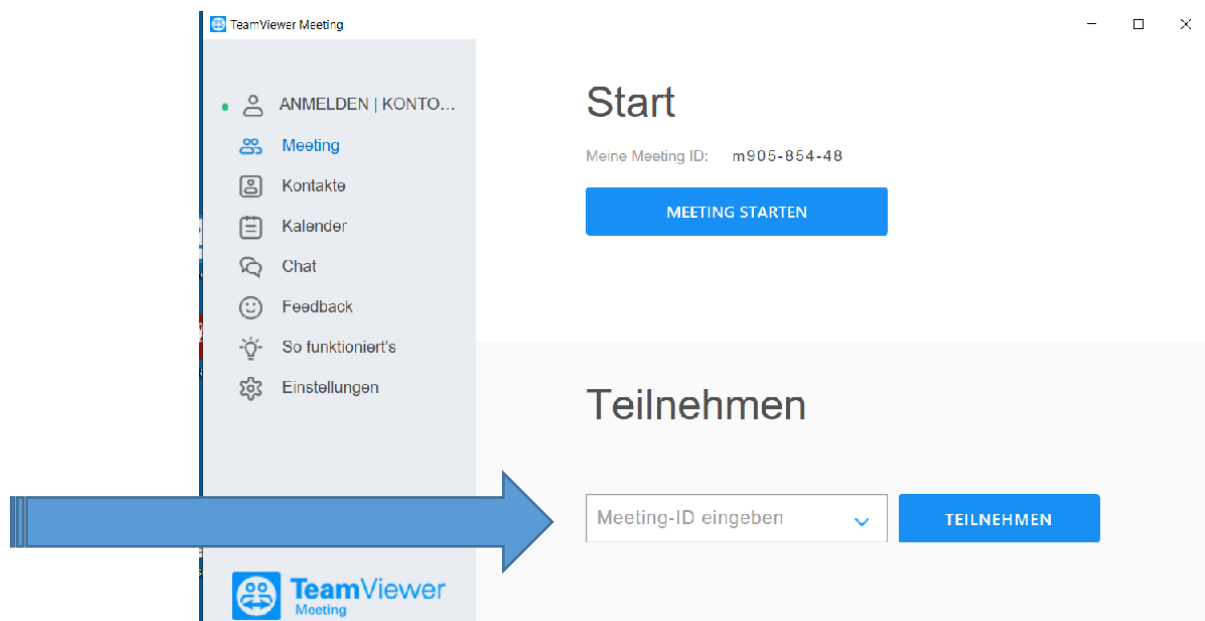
TeamViewer Meeting

ANMELDEN | KONTO...
Meeting
Kontakte
Kalender
Chat
Feedback
So funktioniert's
Einstellungen

Start

Meine Meeting ID: m905-854-48

MEETING STARTEN

Teilnehmen

Meeting-ID eingeben

TEILNEHMEN

TeamViewer
Meeting